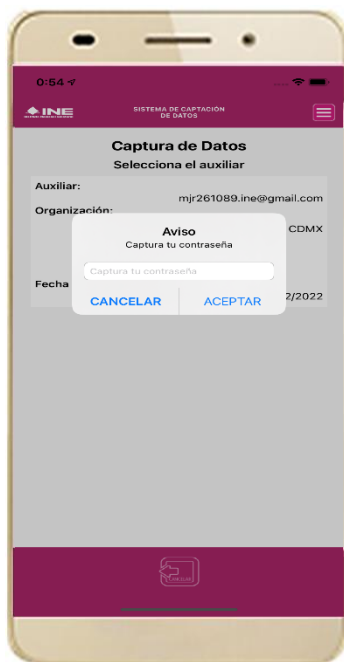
0:54

INE

SISTEMA DE CAPTACIÓN DE DATOS

Captura de Datos

Selecciona el auxiliar

Auxiliar:

mjr261089.ine@gmail.com

Organización:

CDMX

Fecha

2/2022

Aviso

Captura tu contraseña

Captura tu contraseña

CANCELAR

ACEPTAR